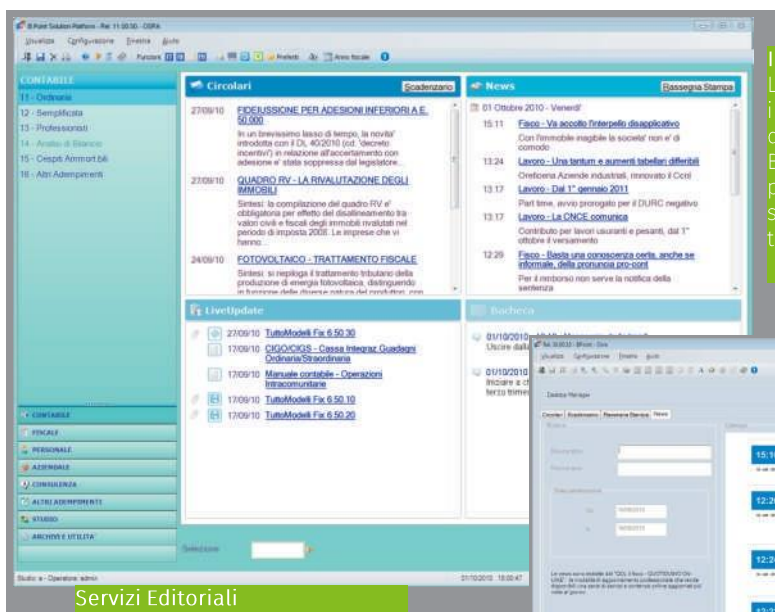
B.Point Solution Platform - Rel. 11.00.50 - OSRA

Visualizza Configurazione Finestra Aiuto

Funzioni Preferiti Area fiscale

CONTABILE
11 - Ordinaria
12 - Semplificata
13 - Professionisti
14 - Analisi di Bilancio
15 - Cespiti Ammort.bili
16 - Altri Adempimenti

CONTABILE
FISCALE
PERSONALE
AZIENDALE
CONSULENZA
ALTRI ADEMPIMENTI
STUDIO
ARCHIVI E UTILITA'

Circolari
Scadenzario

27/09/10 FIDEIUSSIONE PER ADESIONI INFERIORI A E. 50.000
In un brevissimo lasso di tempo, la novita' introdotta con il DL 40/2010 (cd. "decreto incentivi") in relazione all'accertamento con adesione e' stata soppressa dal legislatore...

27/09/10 QUADRO RV - LA RIVALUTAZIONE DEGLI IMMOBILI
Sintesi: la compilazione del quadro RV e' obbligatoria per effetto del disallineamento tra valori civili e fiscali degli immobili rivalutati nel periodo di imposta 2008. Le imprese che vi hanno...

24/09/10 FOTOVOLTAICO - TRATTAMENTO FISCALE
Sintesi: si riepiloga il trattamento tributario della produzione di energia fotovoltaica, distinguendo in funzione della natura del produttore, con

News
Rassegna Stampa

01 Ottobre 2010 - Venerdi'
15:11 Fisco - Via accolto l'interpello disapplicativo
Con l'immobile inagibile la societa' non e' di comodo
13:24 Lavoro - Una tantum e aumenti tabellari differibili
Oreficeria Aziende industriali, innovato il Ccnl
13:17 Lavoro - Dal 1° gennaio 2011
Part time, avvio prorogato per il DURC negativo
13:17 Lavoro - La CNCE comunica
Contributo per lavori usuranti e pesanti, dal 1° ottobre il versamento
12:29 Fisco - Basta una conoscenza certa, anche se informale, della pronuncia pro-cont
Per il rimborso non serve la notifica della sentenza

LiveUpdate
27/09/10 TuttoModelli Fix 6.50.30
17/09/10 CIGO/CIGS - Cassa Integraz.Guadagni Ordinaria/Straordinaria
17/09/10 Manuale contabile - Operazioni Intracomunitarie
17/09/10 TuttoModelli Fix 6.50.10
17/09/10 TuttoModelli Fix 6.50.20

Bacheca
01/10/2010 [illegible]
Uscire dalla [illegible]
01/10/2010 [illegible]
Iniziare a c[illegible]
terzo trim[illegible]

Selezione

Studio: a - Operatore: admin
01/10/2010 15:00:47

Visualizza Configurazione Finestra Aiuto
Desktop Manager
Circolari Scadenzario Rassegna Stampa News
15:1
12:2
12:2

Servizi Editoriali

I
L
i
c
E
p
s
t